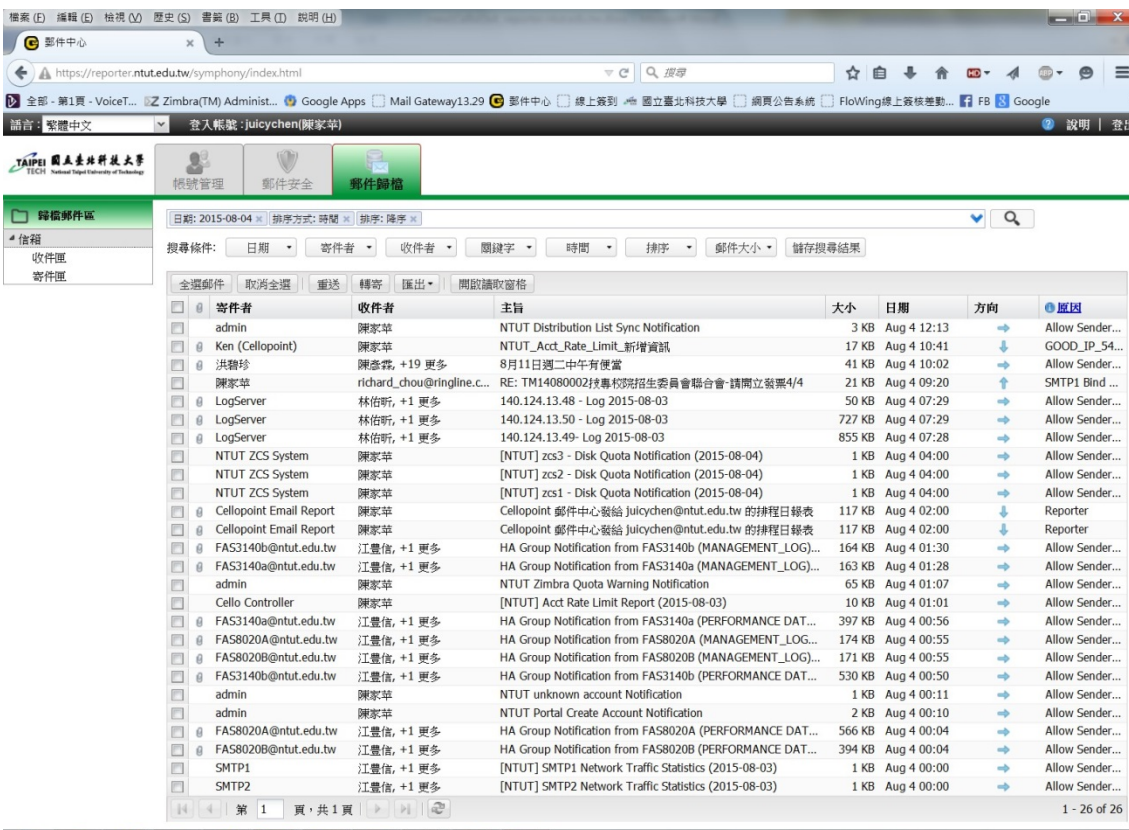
檔案 (F) 編輯 (E) 檢視 (V) 歷史 (S) 書籤 (B) 工具 (T) 說明 (H)

郵件中心

https://reporter.ntut.edu.tw/symphony/index.html

搜尋

全部 - 第1頁 - VoiceT... Zimbra(TM) Administ... Google Apps Mail Gateway13.29 郵件中心 線上簽到 國立臺北科技大學 網頁公告系統 FloWing線上簽核差動... FB Google

語言: 繁體中文 登入帳號 : juicychen(陳家芊) 說明 | 登出

TAIPEI TECH 國立臺北科技大學 National Taipei University of Technology

帳號管理 郵件安全 郵件歸檔

歸檔郵件區

信箱
收件匣
寄件匣

日期: 2015-08-04 × 排序方式: 時間 × 排序: 降序 ×

搜尋條件: 日期 寄件者 收件者 關鍵字 時間 排序 郵件大小 儲存搜尋結果

全選郵件 取消全選 重送 轉寄 匯出 開啟讀取窗格

| | | 寄件者 | 收件者 | 主旨 | 大小 | 日期 | 方向 | 原因 |
|---|---|---|---|---|---|---|---|---|
| | | admin | 陳家芊 | NTUT Distribution List Sync Notification | 3 KB | Aug 4 12:13 | | Allow Sender... |
| | | Ken (Cellopoint) | 陳家芊 | NTUT_Acct_Rate_Limit_新增資訊 | 17 KB | Aug 4 10:41 | | GOOD_IP_54... |
| | | 洪碧珍 | 陳泰霖, +19 更多 | 8月11日週二中午有便當 | 41 KB | Aug 4 10:02 | | Allow Sender... |
| | | 陳家芊 | richard_chou@ringline.c... | RE: TM14080002技專校院招生委員會聯合會-請開立發票4/4 | 21 KB | Aug 4 09:20 | | SMTP1 Bind ... |
| | | LogServer | 林佑昕, +1 更多 | 140.124.13.48 - Log 2015-08-03 | 50 KB | Aug 4 07:29 | | Allow Sender... |
| | | LogServer | 林佑昕, +1 更多 | 140.124.13.50 - Log 2015-08-03 | 727 KB | Aug 4 07:29 | | Allow Sender... |
| | | LogServer | 林佑昕, +1 更多 | 140.124.13.49- Log 2015-08-03 | 855 KB | Aug 4 07:28 | | Allow Sender... |
| | | NTUT ZCS System | 陳家芊 | [NTUT] zcs3 - Disk Quota Notification (2015-08-04) | 1 KB | Aug 4 04:00 | | Allow Sender... |
| | | NTUT ZCS System | 陳家芊 | [NTUT] zcs2 - Disk Quota Notification (2015-08-04) | 1 KB | Aug 4 04:00 | | Allow Sender... |
| | | NTUT ZCS System | 陳家芊 | [NTUT] zcs1 - Disk Quota Notification (2015-08-04) | 1 KB | Aug 4 04:00 | | Allow Sender... |
| | | Cellopoint Email Report | 陳家芊 | Cellopoint 郵件中心發給 juicychen@ntut.edu.tw 的排程日報表 | 117 KB | Aug 4 02:00 | | Reporter |
| | | Cellopoint Email Report | 陳家芊 | Cellopoint 郵件中心發給 juicychen@ntut.edu.tw 的排程日報表 | 117 KB | Aug 4 02:00 | | Reporter |
| | | FAS3140b@ntut.edu.tw | 江豊信, +1 更多 | HA Group Notification from FAS3140b (MANAGEMENT_LOG)... | 164 KB | Aug 4 01:30 | | Allow Sender... |
| | | FAS3140a@ntut.edu.tw | 江豊信, +1 更多 | HA Group Notification from FAS3140a (MANAGEMENT_LOG)... | 163 KB | Aug 4 01:28 | | Allow Sender... |
| | | admin | 陳家芊 | NTUT Zimbra Quota Warning Notification | 65 KB | Aug 4 01:07 | | Allow Sender... |
| | | Cello Controller | 陳家芊 | [NTUT] Acct Rate Limit Report (2015-08-03) | 10 KB | Aug 4 01:01 | | Allow Sender... |
| | | FAS3140a@ntut.edu.tw | 江豊信, +1 更多 | HA Group Notification from FAS3140a (PERFORMANCE DAT... | 397 KB | Aug 4 00:56 | | Allow Sender... |
| | | FAS8020A@ntut.edu.tw | 江豊信, +1 更多 | HA Group Notification from FAS8020A (MANAGEMENT_LOG... | 174 KB | Aug 4 00:55 | | Allow Sender... |
| | | FAS8020B@ntut.edu.tw | 江豊信, +1 更多 | HA Group Notification from FAS8020B (MANAGEMENT_LOG)... | 171 KB | Aug 4 00:55 | | Allow Sender... |
| | | FAS3140b@ntut.edu.tw | 江豊信, +1 更多 | HA Group Notification from FAS3140b (PERFORMANCE DAT... | 530 KB | Aug 4 00:50 | | Allow Sender... |
| | | admin | 陳家芊 | NTUT unknown account Notification | 1 KB | Aug 4 00:11 | | Allow Sender... |
| | | admin | 陳家芊 | NTUT Portal Create Account Notification | 2 KB | Aug 4 00:10 | | Allow Sender... |
| | | FAS8020A@ntut.edu.tw | 江豊信, +1 更多 | HA Group Notification from FAS8020A (PERFORMANCE DAT... | 566 KB | Aug 4 00:04 | | Allow Sender... |
| | | FAS8020B@ntut.edu.tw | 江豊信, +1 更多 | HA Group Notification from FAS8020B (PERFORMANCE DAT... | 394 KB | Aug 4 00:04 | | Allow Sender... |
| | | SMTP1 | 江豊信, +1 更多 | [NTUT] SMTP1 Network Traffic Statistics (2015-08-03) | 1 KB | Aug 4 00:00 | | Allow Sender... |
| | | SMTP2 | 江豊信, +1 更多 | [NTUT] SMTP2 Network Traffic Statistics (2015-08-03) | 1 KB | Aug 4 00:00 | | Allow Sender... |

第 1 頁，共 1 頁

1 - 26 of 26